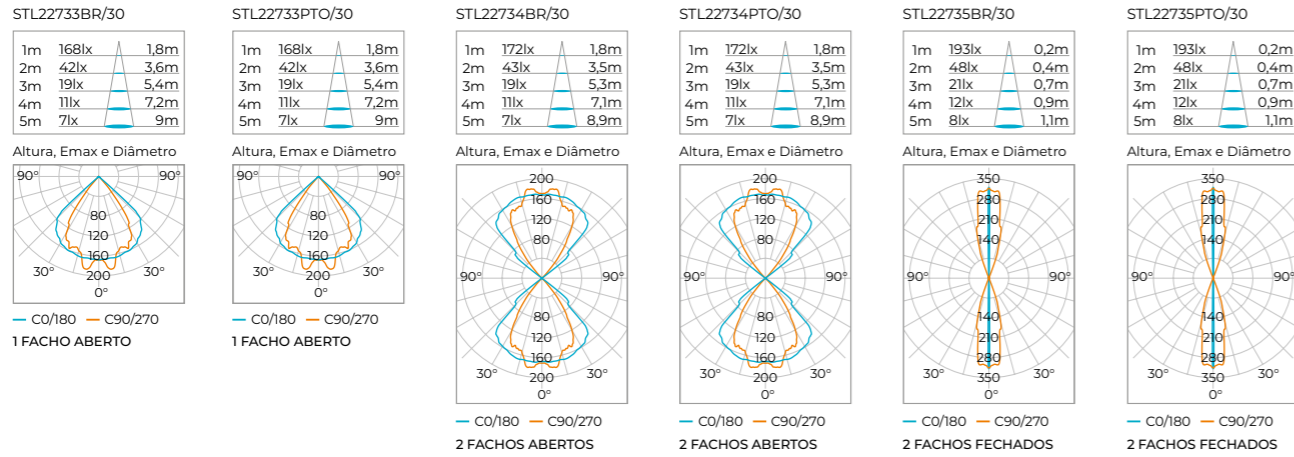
STL22733BR/30

| 1m | 168lx | 1,8m |
|---|---|---|
| 2m | 42lx | 3,6m |
| 3m | 19lx | 5,4m |
| 4m | 11lx | 7,2m |
| 5m | 7lx | 9m |

Altura, Emax e Diâmetro

90° 90° 80 120 160 30° 200 30° 0°

C0/180 C90/270

1 FACHO ABERTO

STL22733PTO/30

| 1m | 168lx | 1,8m |
|---|---|---|
| 2m | 42lx | 3,6m |
| 3m | 19lx | 5,4m |
| 4m | 11lx | 7,2m |
| 5m | 7lx | 9m |

Altura, Emax e Diâmetro

90° 90° 80 120 160 30° 200 30° 0°

C0/180 C90/270

1 FACHO ABERTO

STL22734BR/30

| 1m | 172lx | 1,8m |
|---|---|---|
| 2m | 43lx | 3,5m |
| 3m | 19lx | 5,3m |
| 4m | 11lx | 7,1m |
| 5m | 7lx | 8,9m |

Altura, Emax e Diâmetro

200 160 120 80 90° 90° 80 120 160 30° 200 30° 0°

C0/180 C90/270

2 FACHOS ABERTOS

STL22734PTO/30

| 1m | 172lx | 1,8m |
|---|---|---|
| 2m | 43lx | 3,5m |
| 3m | 19lx | 5,3m |
| 4m | 11lx | 7,1m |
| 5m | 7lx | 8,9m |

Altura, Emax e Diâmetro

200 160 120 80 90° 90° 80 120 160 30° 200 30° 0°

C0/180 C90/270

2 FACHOS ABERTOS

STL22735BR/30

| 1m | 193lx | 0,2m |
|---|---|---|
| 2m | 48lx | 0,4m |
| 3m | 21lx | 0,7m |
| 4m | 12lx | 0,9m |
| 5m | 8lx | 1,1m |

Altura, Emax e Diâmetro

350 280 210 140 90° 90° 140 210 280 30° 350 30° 0°

C0/180 C90/270

2 FACHOS FECHADOS

STL22735PTO/30

| 1m | 193lx | 0,2m |
|---|---|---|
| 2m | 48lx | 0,4m |
| 3m | 21lx | 0,7m |
| 4m | 12lx | 0,9m |
| 5m | 8lx | 1,1m |

Altura, Emax e Diâmetro

350 280 210 140 90° 90° 140 210 280 30° 350 30° 0°

C0/180 C90/270

2 FACHOS FECHADOS